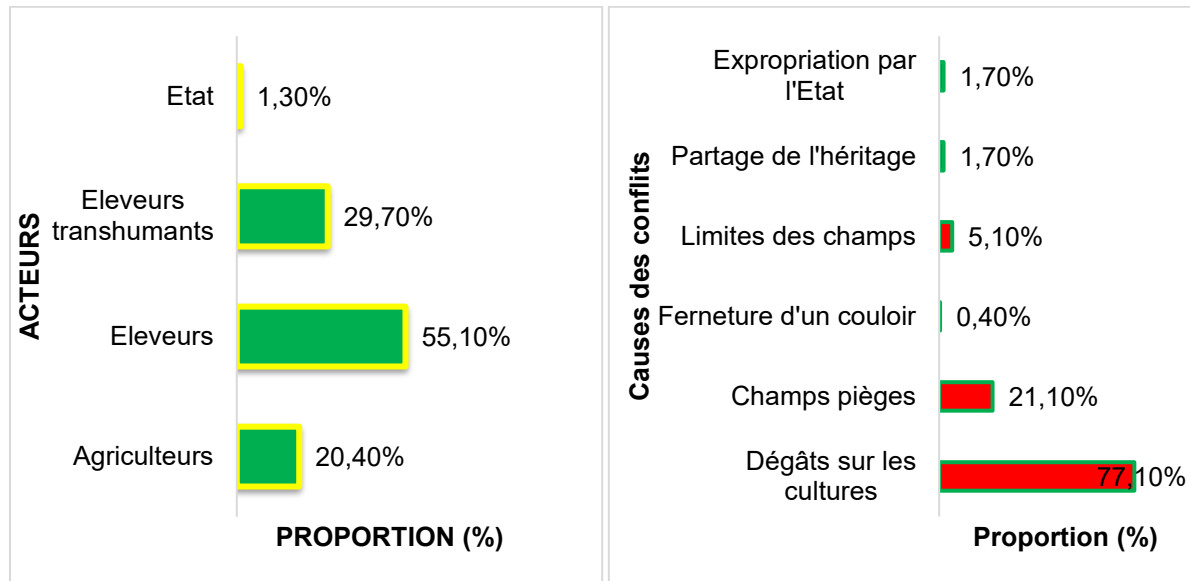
ACTEURS

Etat 1,30%

Eleveurs transhumants 29,70%

Eleveurs 55,10%

Agriculteurs 20,40%

PROPORTION (%)

Causes des conflits

Expropriation par l'Etat 1,70%

Partage de l'héritage 1,70%

Limites des champs 5,10%

Ferneture d'un couloir 0,40%

Champs pièges 21,10%

Dégâts sur les cultures 77,10%

Proportion (%)